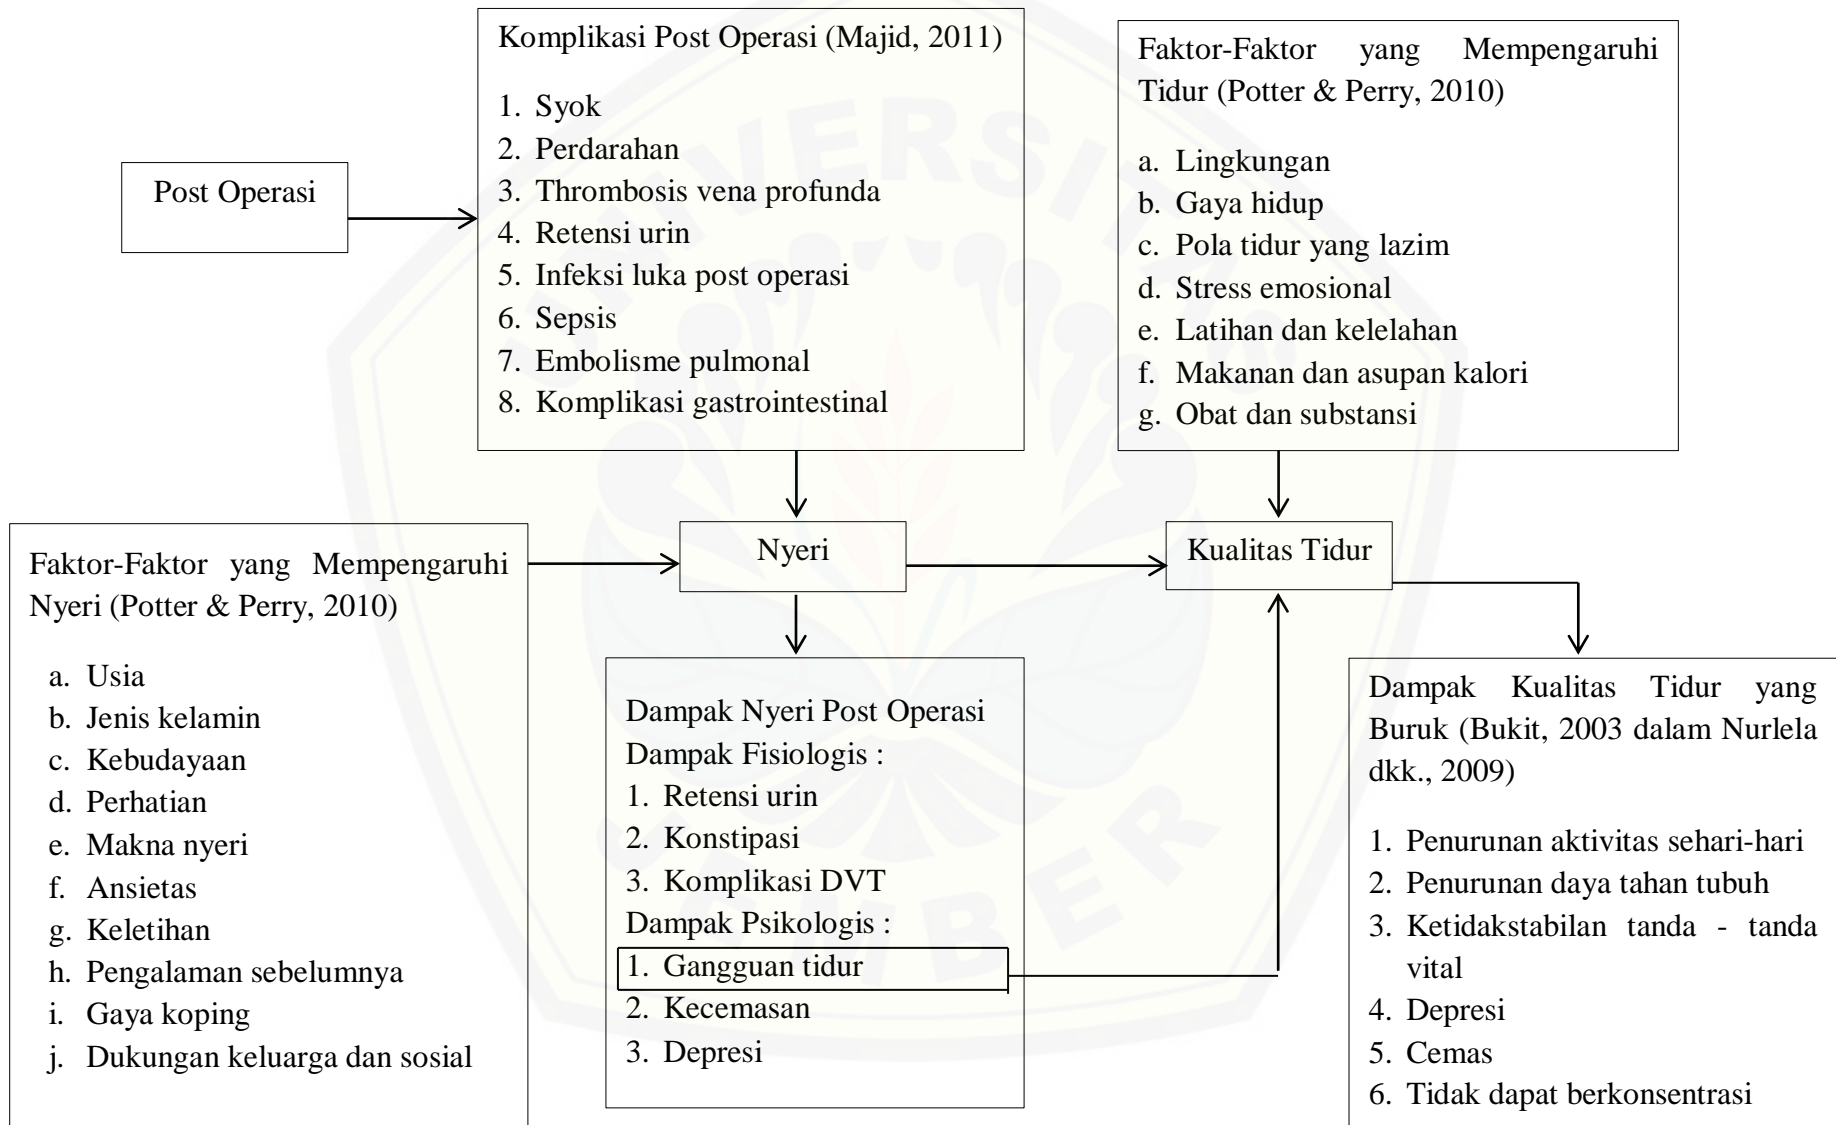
Komplikasi Post Operasi (Majid, 2011)

1. Syok
2. Perdarahan
3. Thrombosis vena profunda
4. Retensi urin
5. Infeksi luka post operasi
6. Sepsis
7. Embolisme pulmonal
8. Komplikasi gastrointestinal

Faktor-Faktor yang Mempengaruhi Tidur (Potter & Perry, 2010)

a. Lingkungan
b. Gaya hidup
c. Pola tidur yang lazim
d. Stress emosional
e. Latihan dan kelelahan
f. Makanan dan asupan kalori
g. Obat dan substansi

Post Operasi

Faktor-Faktor yang Mempengaruhi Nyeri (Potter & Perry, 2010)

a. Usia
b. Jenis kelamin
c. Kebudayaan
d. Perhatian
e. Makna nyeri
f. Ansietas
g. Keletihan
h. Pengalaman sebelumnya
i. Gaya koping
j. Dukungan keluarga dan sosial

Nyeri

Kualitas Tidur

Dampak Nyeri Post Operasi
Dampak Fisiologis :
1. Retensi urin
2. Konstipasi
3. Komplikasi DVT
Dampak Psikologis :
1. Gangguan tidur
2. Kecemasan
3. Depresi

Dampak Kualitas Tidur yang Buruk (Bukit, 2003 dalam Nurlela dkk., 2009)

1. Penurunan aktivitas sehari-hari
2. Penurunan daya tahan tubuh
3. Ketidakstabilan tanda - tanda vital
4. Depresi
5. Cemas
6. Tidak dapat berkonsentrasi